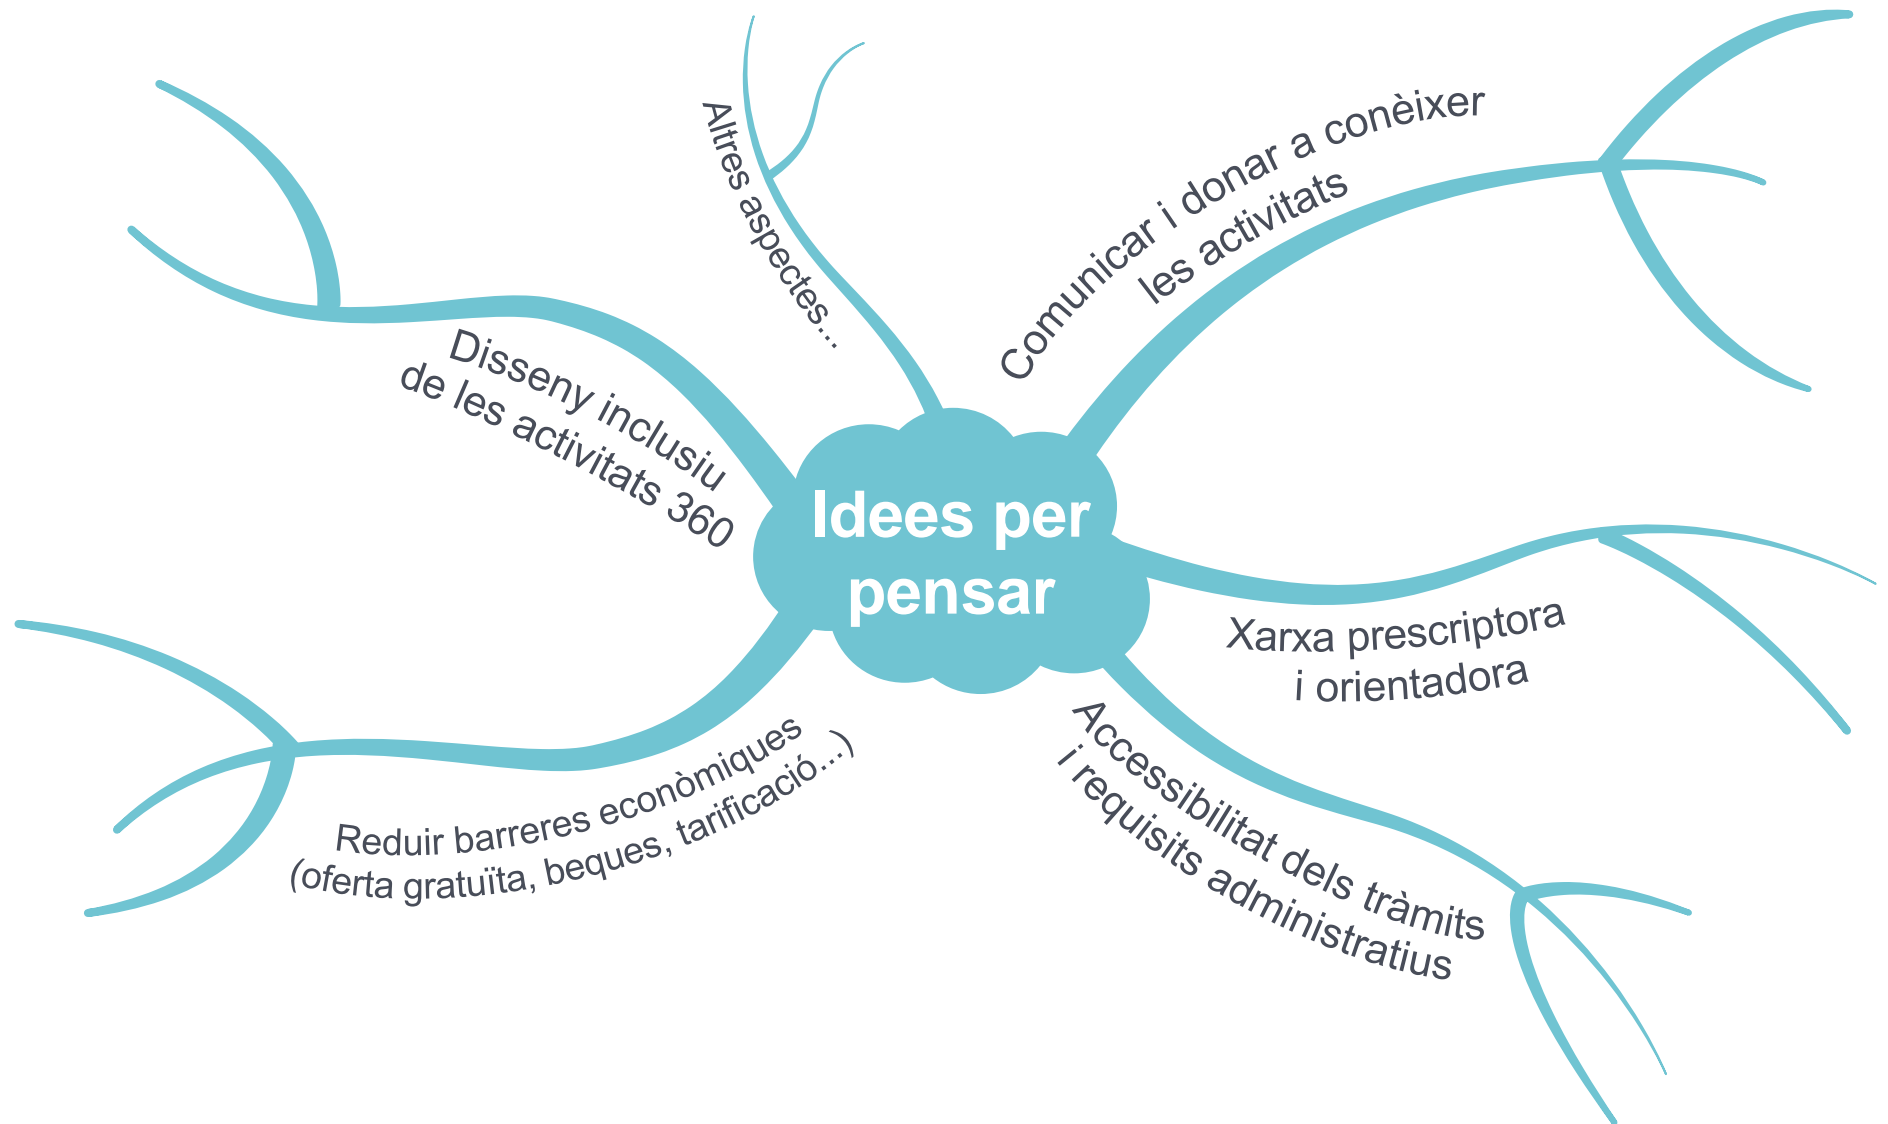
Idees per pensar

Altres aspectes...

Comunicar i donar a conèixer les activitats

Disseny inclusiu de les activitats 360

Xarxa prescriptora i orientadora

Reduir barreres econòmiques (oferta gratuïta, beques, tarificació...)

Accessibilitat dels tràmits i requisits administratius